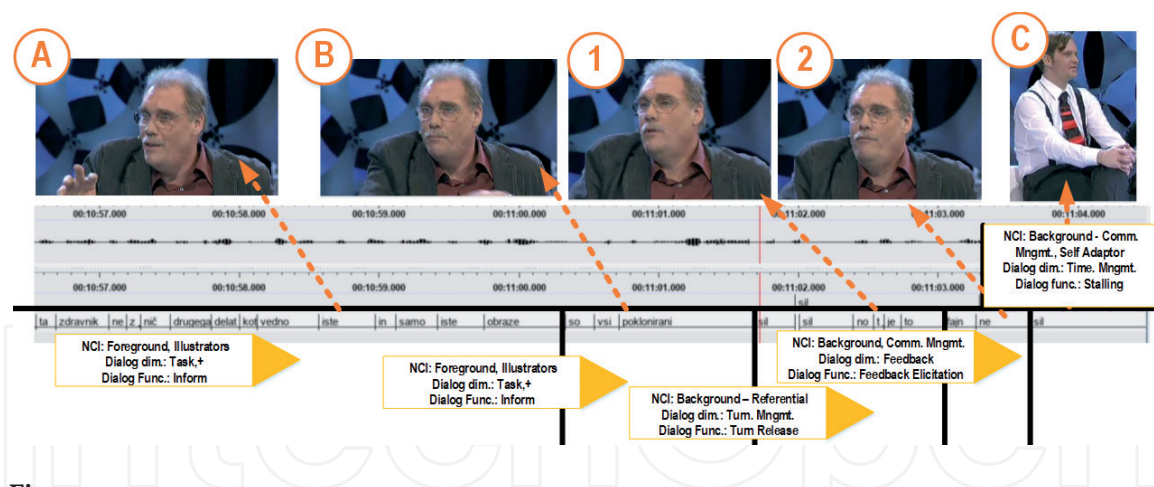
A

B

1

2

C

00:10:57.000 00:10:58.000 00:10:59.000 00:11:00.000 00:11:01.000 00:11:02.000 00:11:03.000 00:11:04.000

00:10:57.000 00:10:58.000 00:10:59.000 00:11:00.000 00:11:01.000 00:11:02.000 00:11:03.000

sil

ta | zdravnik | ne | z | nič | drugega | delat | kot | vedno | iste | in | samo | iste | obraze | so | vsi | poklonirani | sil | sil | no | t | je | to | ajn | ne | sil

NCI: Foreground, Illustrators
Dialog dim.: Task,+
Dialog Func.: Inform

NCI: Foreground, Illustrators
Dialog dim.: Task,+
Dialog Func.: Inform

NCI: Background – Referential
Dialog dim.: Turn. Mngmt.
Dialog Func.: Turn Release

NCI: Background, Comm. Mngmt.
Dialog dim.: Feedback
Dialog Func.: Feedback Elicitation

NCI: Background - Comm. Mngmt., Self Adaptor
Dialog dim.: Time. Mngmt.
Dialog func.: Stalling